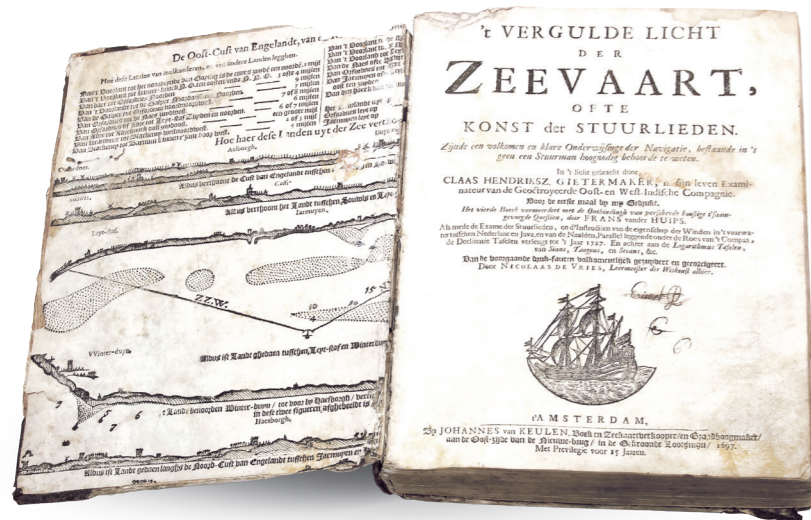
De Oost-Cust van Engelande, van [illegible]

Hoe hae hae desee Landen uyt der Zee vertoo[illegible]

Aldus vertoont de Cust van Engelande tusschen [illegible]

Aldus vertoont hem het Lant tusschen Souwels en Leyr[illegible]

Jarmuyen.

Leyr-stef.

Aldus is 't Lant gedaen tusschen Leyr-stafen Winterton

VVinter-duyn

ZZW.

't Lande vertoonende Winter-duyn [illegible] Hasborgh

Hasborgh.

Aldus is 't Lande gedaen langhs de Noord-Cust van Engelande tusschen Jarmuyen en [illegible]

't VERGULDE LICHT
DER
ZEEVAART,
OFTE
KONST der STUURLIEDEN.

Zijnde een volkomen en klare Onderwijsinge der Navigatie, bestaande in 't geen een Stuurman hoognodig behoort te weten.

In 't licht gebracht door,
CLAAS HENDRIKSZ. GIETERMAKER, in sijn leven Examinateur van de Geoctroyeerde Oost- en West-Indische Compagnie.
Voor de eerste maal by my Gedrukt.
Het vierde Boek vermeerdert met de Ontdekkingh van verscheyde konstige Vraaggevinge Questien, door FRANS vander HUIPS.
Als mede de Exame der Stuurlieden, en d'Instructien van de eigenschap der Winden in 't vaarwater tusschen Nederland en Java, en van de Naalden, Parallel liggende onder de Roos van 't Compas, de Declinatie Tafelen verlengt tot 't Jaar 1727. En achter aan de Logarithmus Tafelen, van Sinus, Tangens, en Secans, &c.
Van de voorgaande druk-fauten volkomentlijk gesuyvert en gecorrigeert.
Door NICOLAAS DE VRIES, Leermeester der Wiskonst aldaar.

t'AMSTERDAM,
By JOHANNES van KEULEN, Boek en Zeekaartverkooper, en Graadboogmaker, aan de Oost-zijde van de Nieuwe-brug, in de Gekroonde Lootsman, 1697.
Met Privilegie voor 15 Jaaren.